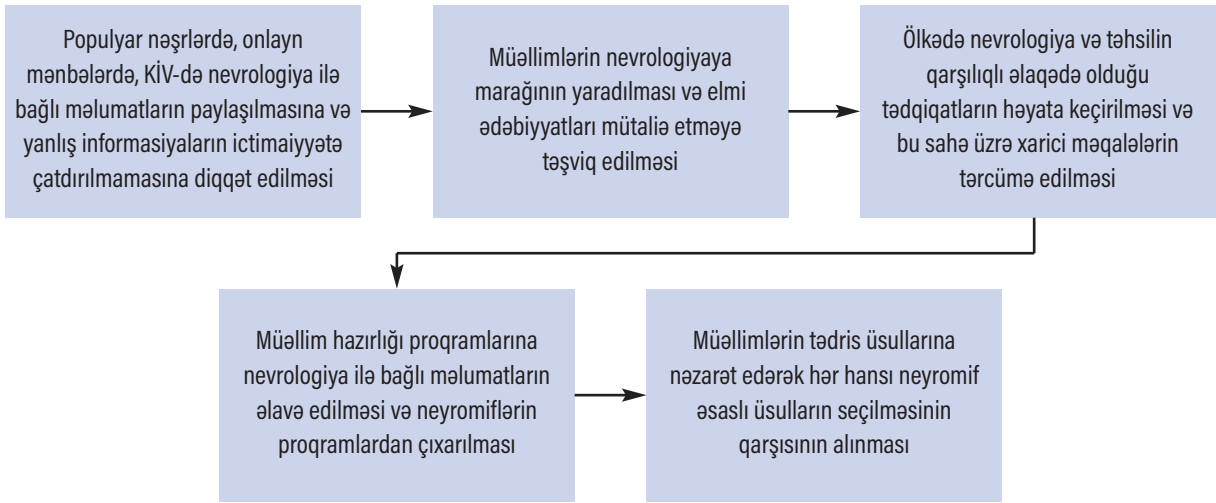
Populyar nəşrlərdə, onlayn mənbələrdə, KİV-də nevrologiya ilə bağlı məlumatların paylaşılmasına və yanlış informasiyaların ictimaiyyətə çatdırılmamasına diqqət edilməsi

Müəllimlərin nevrologiyaya marağının yaradılması və elmi ədəbiyyatları mütaliə etməyə təşviq edilməsi

Ölkədə nevrologiya və təhsilin qarşılıqlı əlaqədə olduğu tədqiqatların həyata keçirilməsi və bu sahə üzrə xarici məqalələrin tərcümə edilməsi

Müəllim hazırlığı proqramlarına nevrologiya ilə bağlı məlumatların əlavə edilməsi və neyromiflərin proqramlardan çıxarılması

Müəllimlərin tədris üsullarına nəzarət edərək hər hansı neyromif əsaslı üsulların seçilməsinin qarşısının alınması